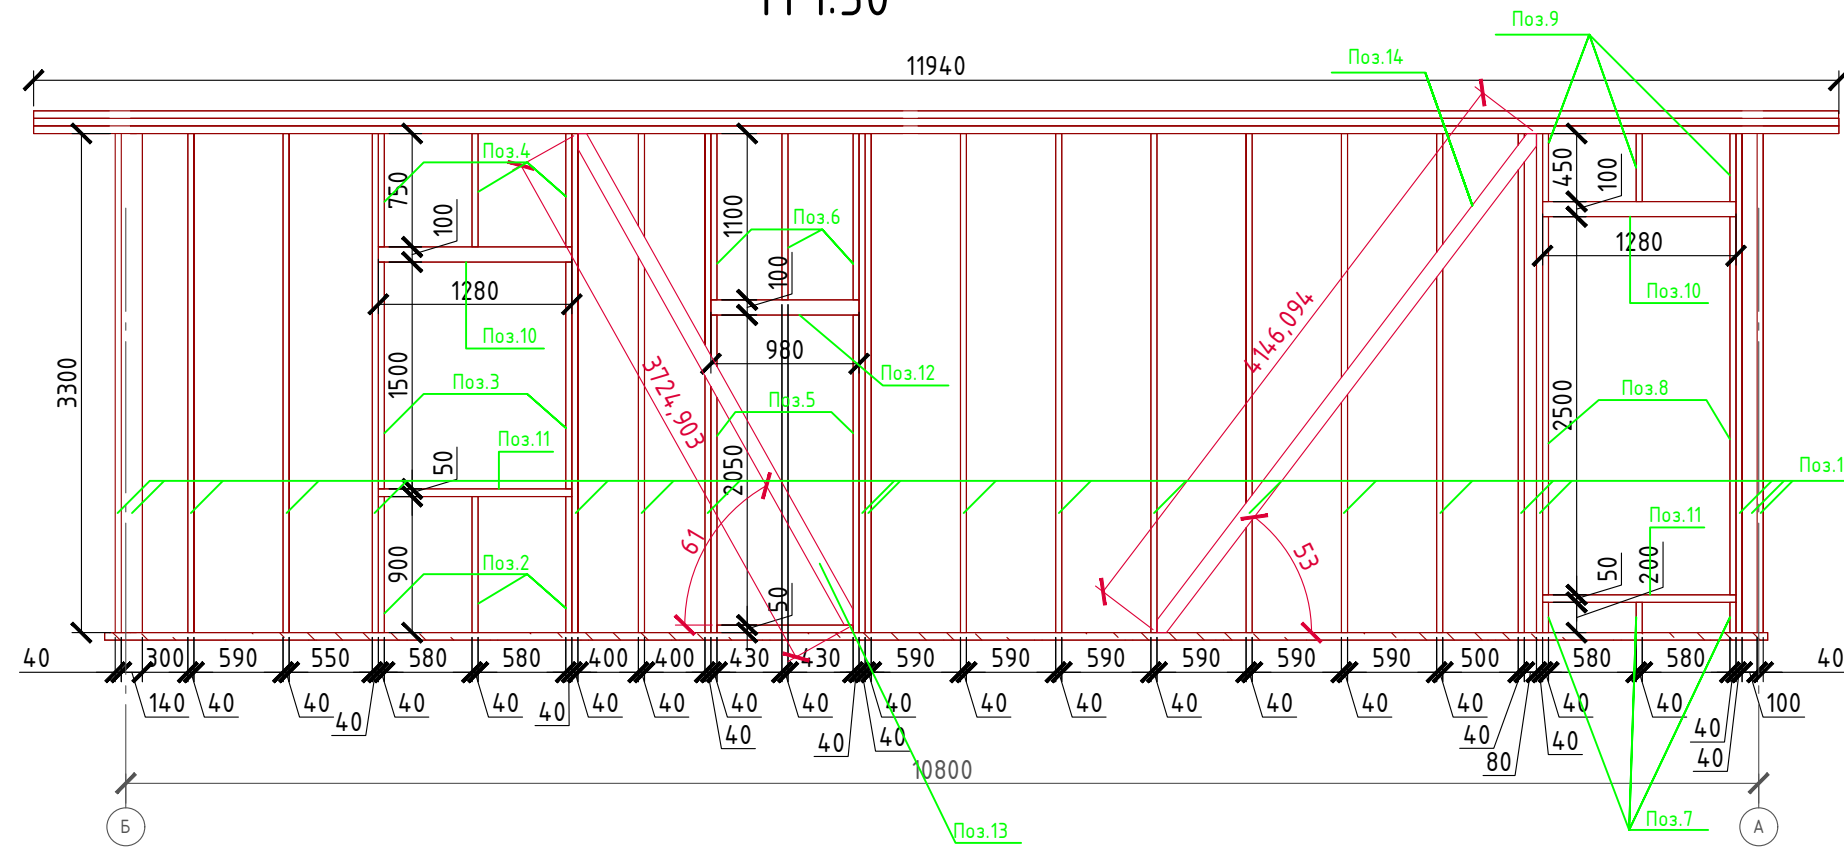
11940

Поз.9
Поз.14
Поз.4
Поз.6
Поз.10
Поз.12
Поз.3
Поз.5
Поз.11
Поз.2
Поз.10
Поз.8
Поз.1
Поз.11
Поз.13
Поз.7

3300
750
100
1280
1500
50
900
1100
100
980
2050
50
3724,903
61
4146,094
53
450
100
1280
2500
50
200

40 300 590 550 580 580 400 400 430 430 590 590 590 590 590 590 500 580 580 40

140 40 40 40 40 40 40 40 40 40 40 40 40 40 40 40 40 40 40 40 40 40 40 40 80 40 40 40 100

10800

Б
А